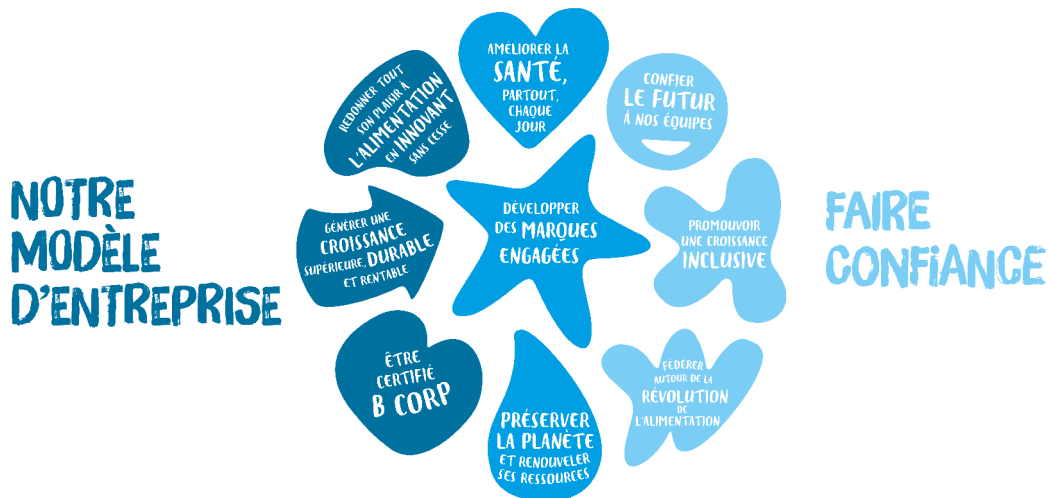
NOTRE MODÈLE D'ENTREPRISE

REDONNER TOUT SON PLAISIR À L'ALIMENTATION EN INNOVANT SANS CESSE

AMÉLIORER LA SANTÉ, PARTOUT, CHAQUE JOUR

CONFIER LE FUTUR À NOS ÉQUIPES

GÉNÉRER UNE CROISSANCE SUPÉRIEURE, DURABLE ET RENTABLE

DÉVELOPPER DES MARQUES ENGAGÉES

PROMOUVOIR UNE CROISSANCE INCLUSIVE

ÊTRE CERTIFIÉ B CORP

PRÉSERVER LA PLANÈTE ET RENOUVELER SES RESSOURCES

FÉDÉRER AUTOUR DE LA RÉVOLUTION DE L'ALIMENTATION

FAIRE CONFIANCE